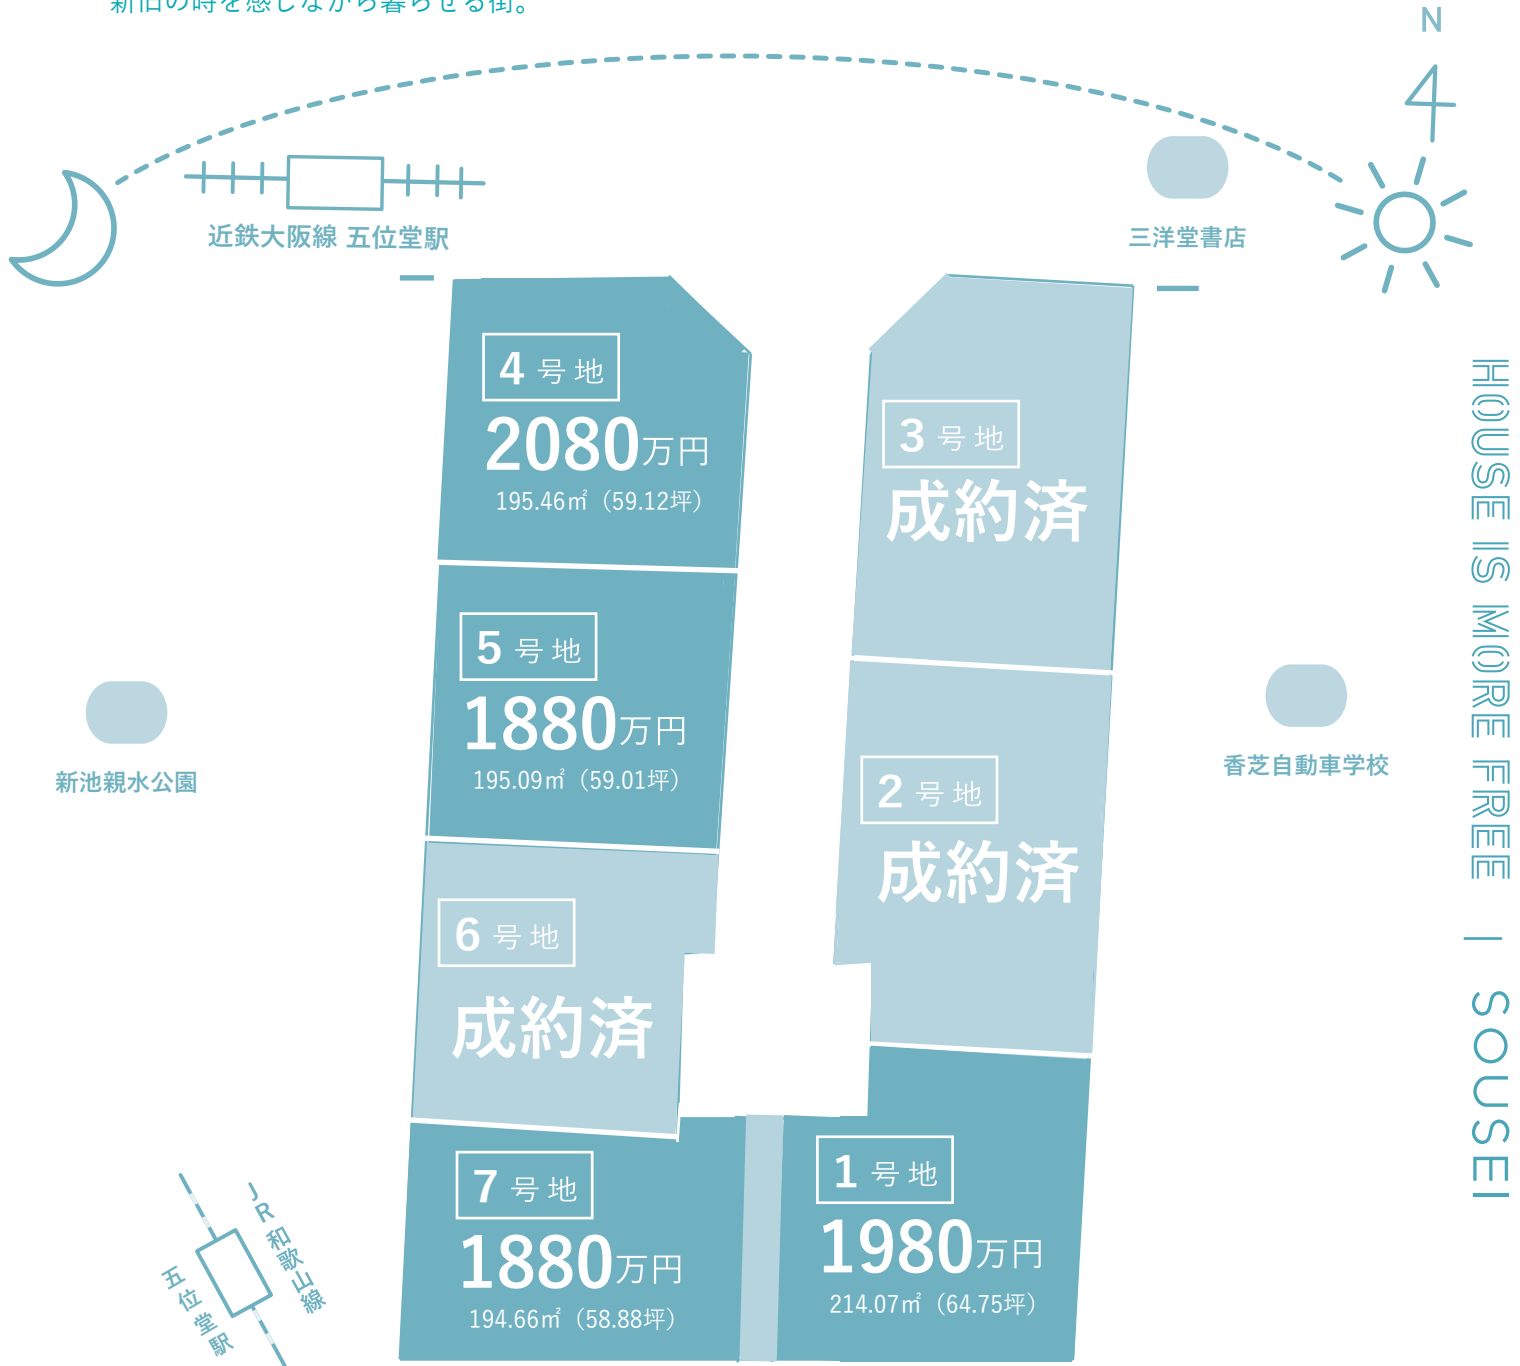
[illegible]

N

近鉄大阪線 五位堂駅

三洋堂書店

HOUSE IS MORE FREE | SOUSEI

4 号 地
2080万円
195.46㎡（59.12坪）

3 号 地
成約済

5 号 地
1880万円
195.09㎡（59.01坪）

新池親水公園

香芝自動車学校

2 号 地
成約済

6 号 地
成約済

7 号 地
1880万円
194.66㎡（58.88坪）

1 号 地
1980万円
214.07㎡（64.75坪）

JR和歌山線

五位堂駅